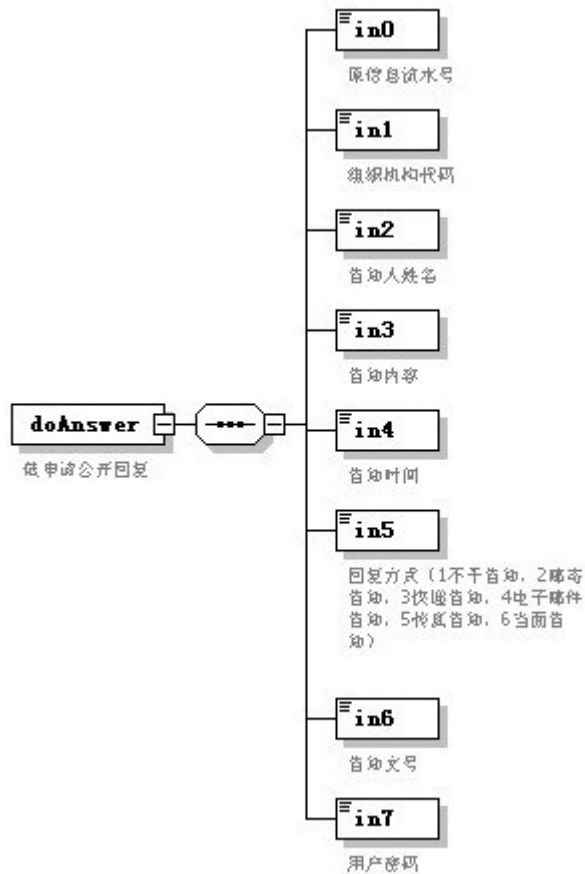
doAnswer

依申请公开回复

in0

原信息流水号

in1

组织机构代码

in2

告知人姓名

in3

告知内容

in4

告知时间

in5

回复方式（1不予告知，2邮寄告知，3快递告知，4电子邮件告知，5传真告知，6当面告知）

in6

告知文号

in7

用户密码